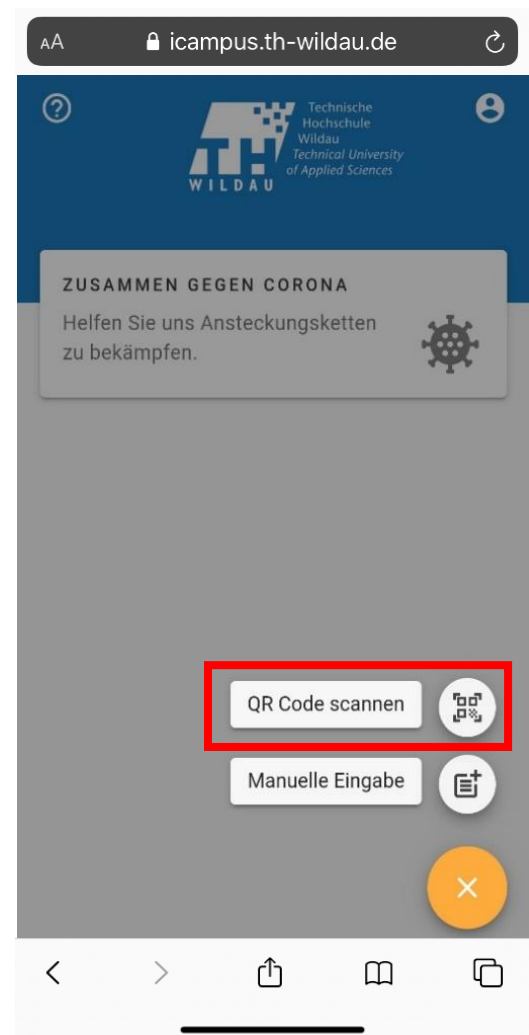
AA icampus.th-wildau.de

Technische Hochschule Wildau Technical University of Applied Sciences
WILDAU

ZUSAMMEN GEGEN CORONA
Helfen Sie uns Ansteckungsketten zu bekämpfen.

QR Code scannen

Manuelle Eingabe